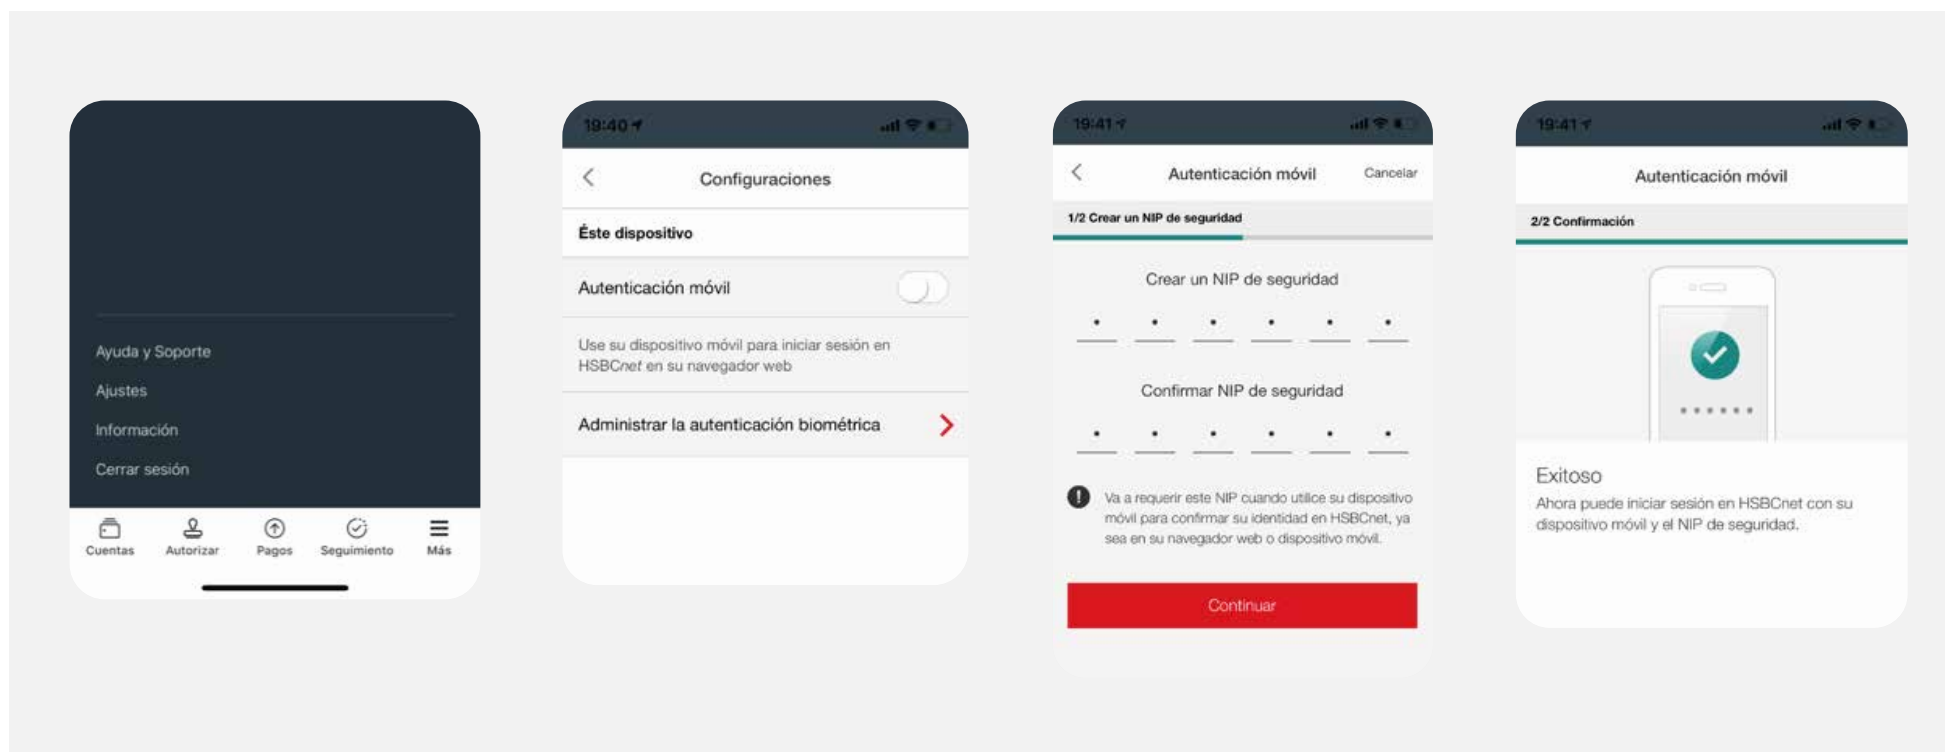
Ayuda y Soporte
Ajustes
Información
Cerrar sesión

Cuentas
Autorizar
Pagos
Seguimiento
Más

19:40

Configuraciones

Éste dispositivo

Autenticación móvil

Use su dispositivo móvil para iniciar sesión en HSBCnet en su navegador web

Administrar la autenticación biométrica

19:41

Autenticación móvil
Cancelar

1/2 Crear un NIP de seguridad

Crear un NIP de seguridad

Confirmar NIP de seguridad

Va a requerir este NIP cuando utilice su dispositivo móvil para confirmar su identidad en HSBCnet, ya sea en su navegador web o dispositivo móvil.

Continuar

19:41

Autenticación móvil

2/2 Confirmación

Exitoso
Ahora puede iniciar sesión en HSBCnet con su dispositivo móvil y el NIP de seguridad.